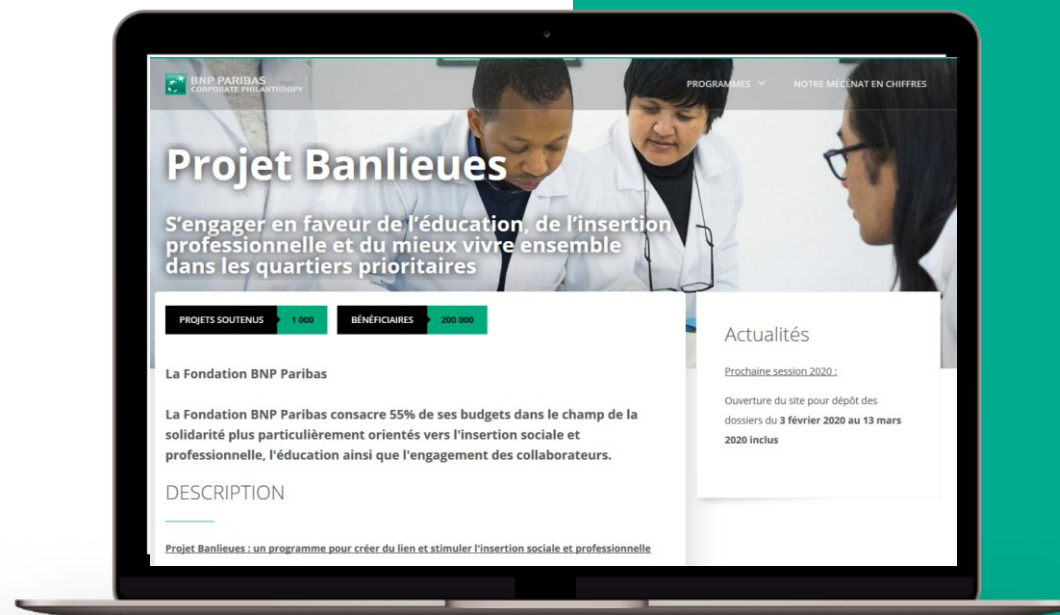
BNP PARIBAS
CORPORATE PHILANTHROPY

PROGRAMMES

NOTRE MÉCÉNAT EN CHIFFRES

Projet Banlieues

S'engager en faveur de l'éducation, de l'insertion professionnelle et du mieux vivre ensemble dans les quartiers prioritaires

| PROJETS SOUTENUS | 1 000 |
|---|---|

| BÉNÉFICIAIRES | 200 000 |
|---|---|

La Fondation BNP Paribas

La Fondation BNP Paribas consacre 55% de ses budgets dans le champ de la solidarité plus particulièrement orientés vers l'insertion sociale et professionnelle, l'éducation ainsi que l'engagement des collaborateurs.

DESCRIPTION

Projet Banlieues : un programme pour créer du lien et stimuler l'insertion sociale et professionnelle

Actualités

Prochaine session 2020 :

Ouverture du site pour dépôt des dossiers du 3 février 2020 au 13 mars 2020 inclus